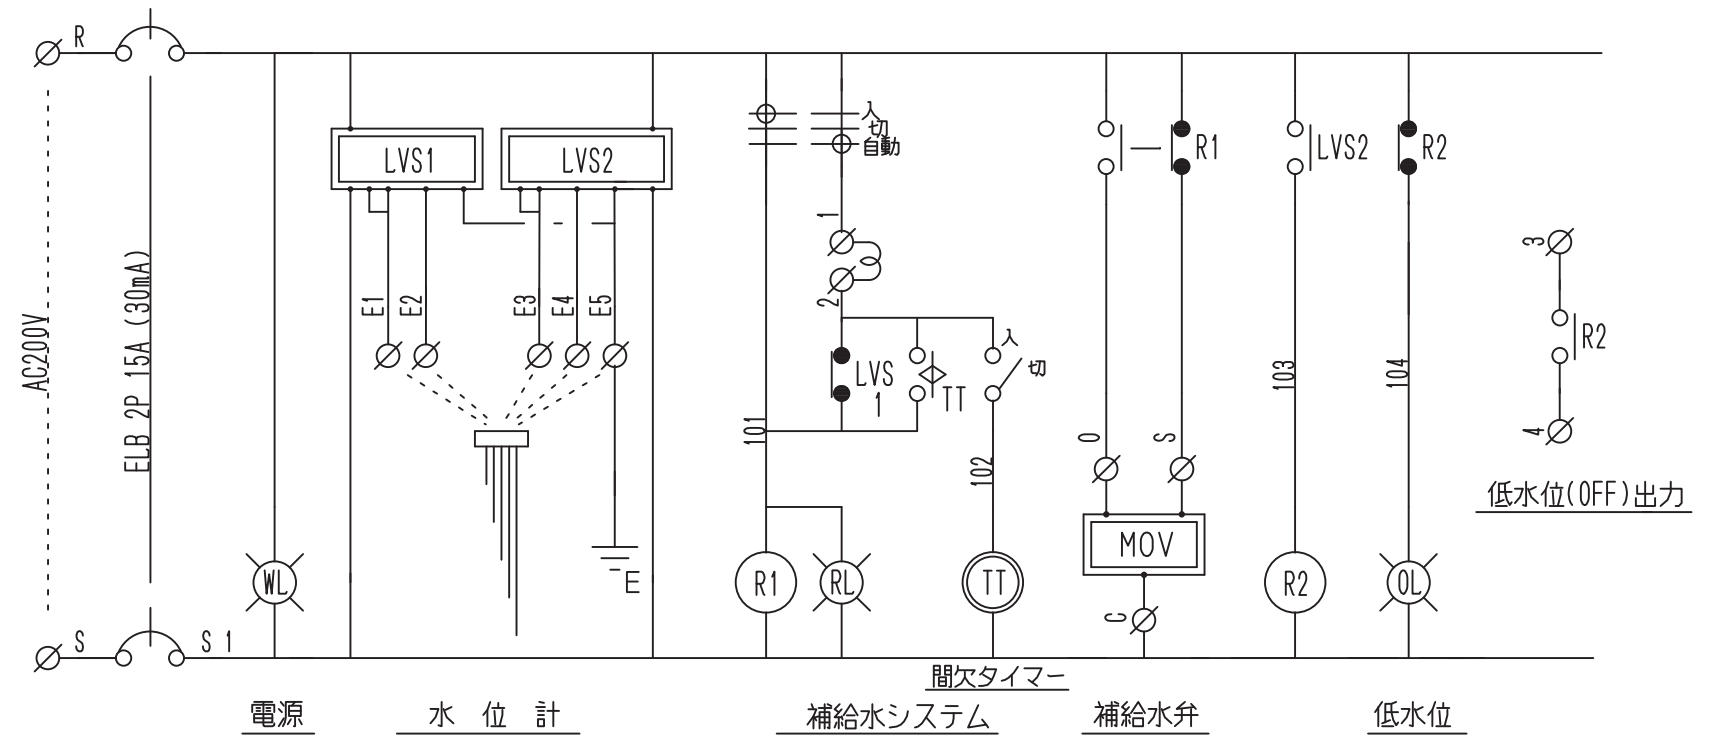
R
AC200V
ELB 2P 15A (30mA)
S
S 1
WL
LVS1
LVS2
E1
E2
E3
E4
E5
E
入
切
自動
1
2
LVS
1
TT
入
切
101
102
R1
RL
TT
R1
O
S
MOV
C
LVS2
103
R2
R2
104
OL
3
R2
4
低水位(OFF)出力
間欠タイマー
電源
水 位 計
補給水システム
補給水弁
低水位